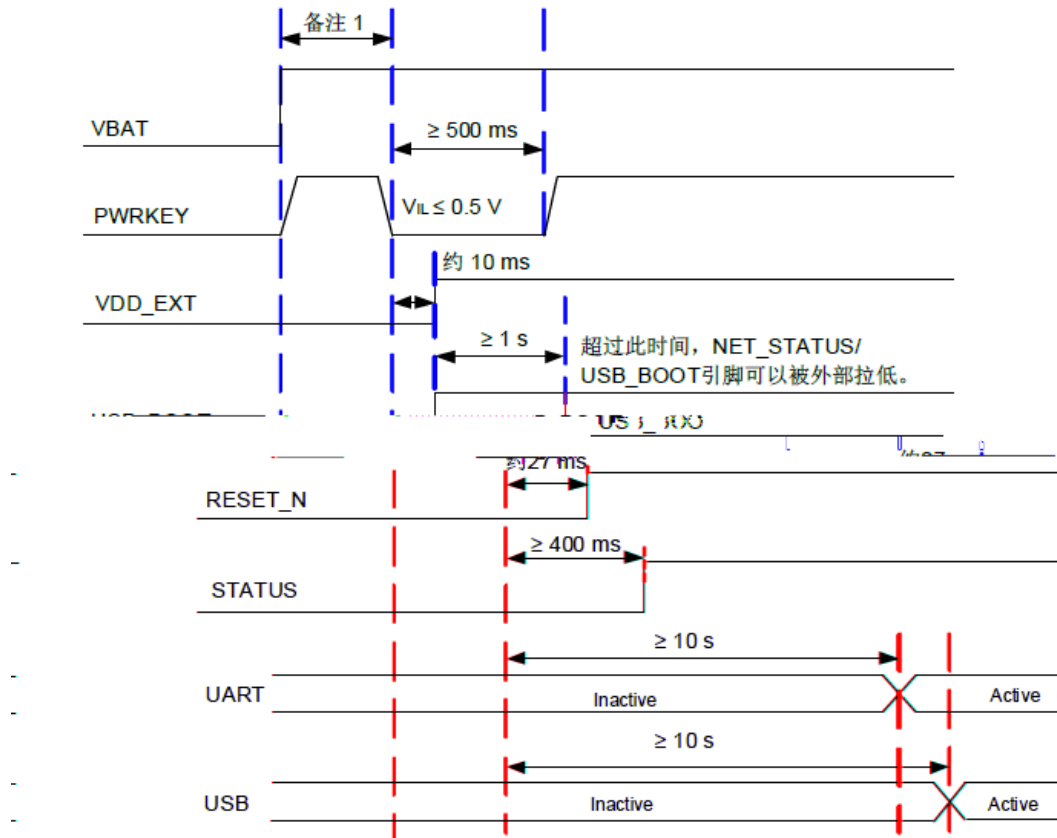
备注 1

VBAT

≥ 500 ms

PWRKEY

$V_{IL}$ ≤ 0.5 V

约 10 ms

VDD_EXT

≥ 1 s

超过此时间，NET_STATUS/ USB_BOOT引脚可以被外部拉低。

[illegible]

US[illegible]_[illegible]

约27 ms

RESET_N

≥ 400 ms

STATUS

≥ 10 s

UART

Inactive

Active

≥ 10 s

USB

Inactive

Active